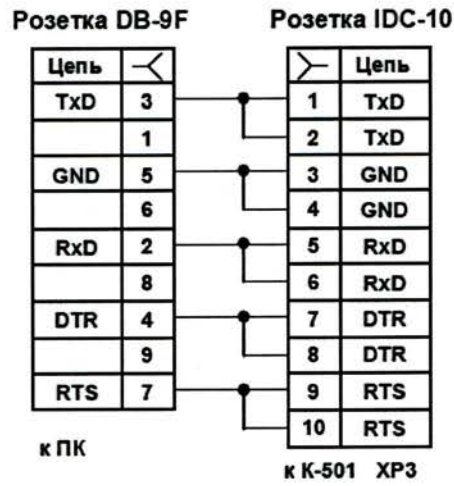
Розетка DB-9F

| Цепь | ⤙ |
|---|---|
| TxD | 3 |
| | 1 |
| GND | 5 |
| | 6 |
| RxD | 2 |
| | 8 |
| DTR | 4 |
| | 9 |
| RTS | 7 |

к ПК

Розетка IDC-10

| ⤚ | Цепь |
|---|---|
| 1 | TxD |
| 2 | TxD |
| 3 | GND |
| 4 | GND |
| 5 | RxD |
| 6 | RxD |
| 7 | DTR |
| 8 | DTR |
| 9 | RTS |
| 10 | RTS |

к К-501 ХР3